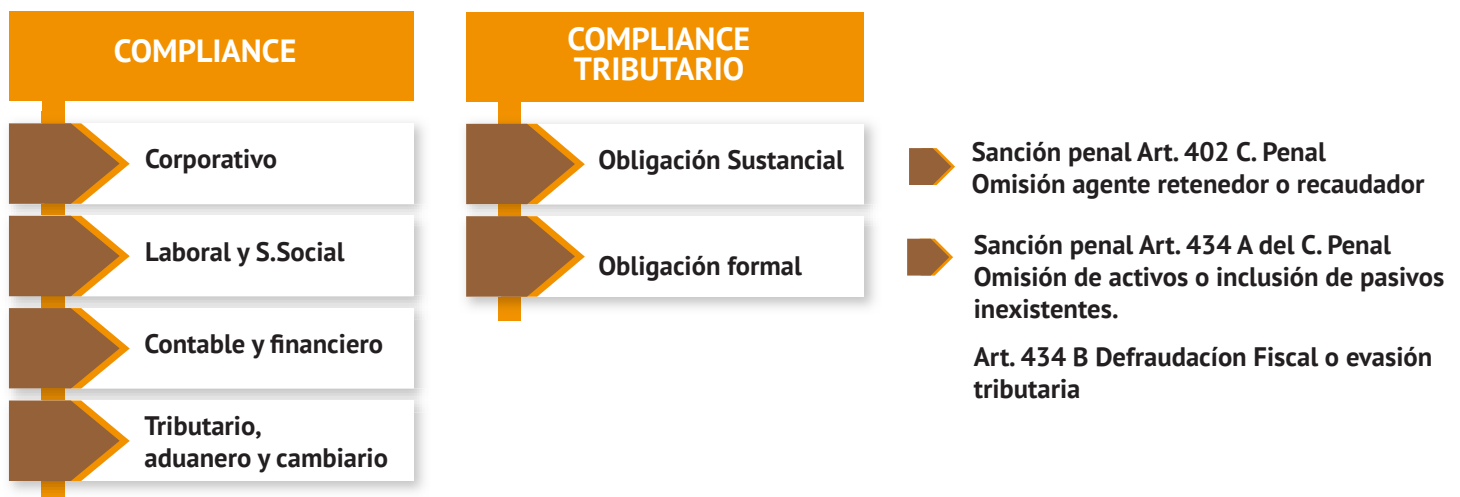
COMPLIANCE

Corporativo

Laboral y S.Social

Contable y financiero

Tributario, aduanero y cambiario

COMPLIANCE TRIBUTARIO

Obligación Sustancial

Obligación formal

Sanción penal Art. 402 C. Penal
Omisión agente retenedor o recaudador

Sanción penal Art. 434 A del C. Penal
Omisión de activos o inclusión de pasivos inexistentes.

Art. 434 B Defraudacíon Fiscal o evasión tributaria